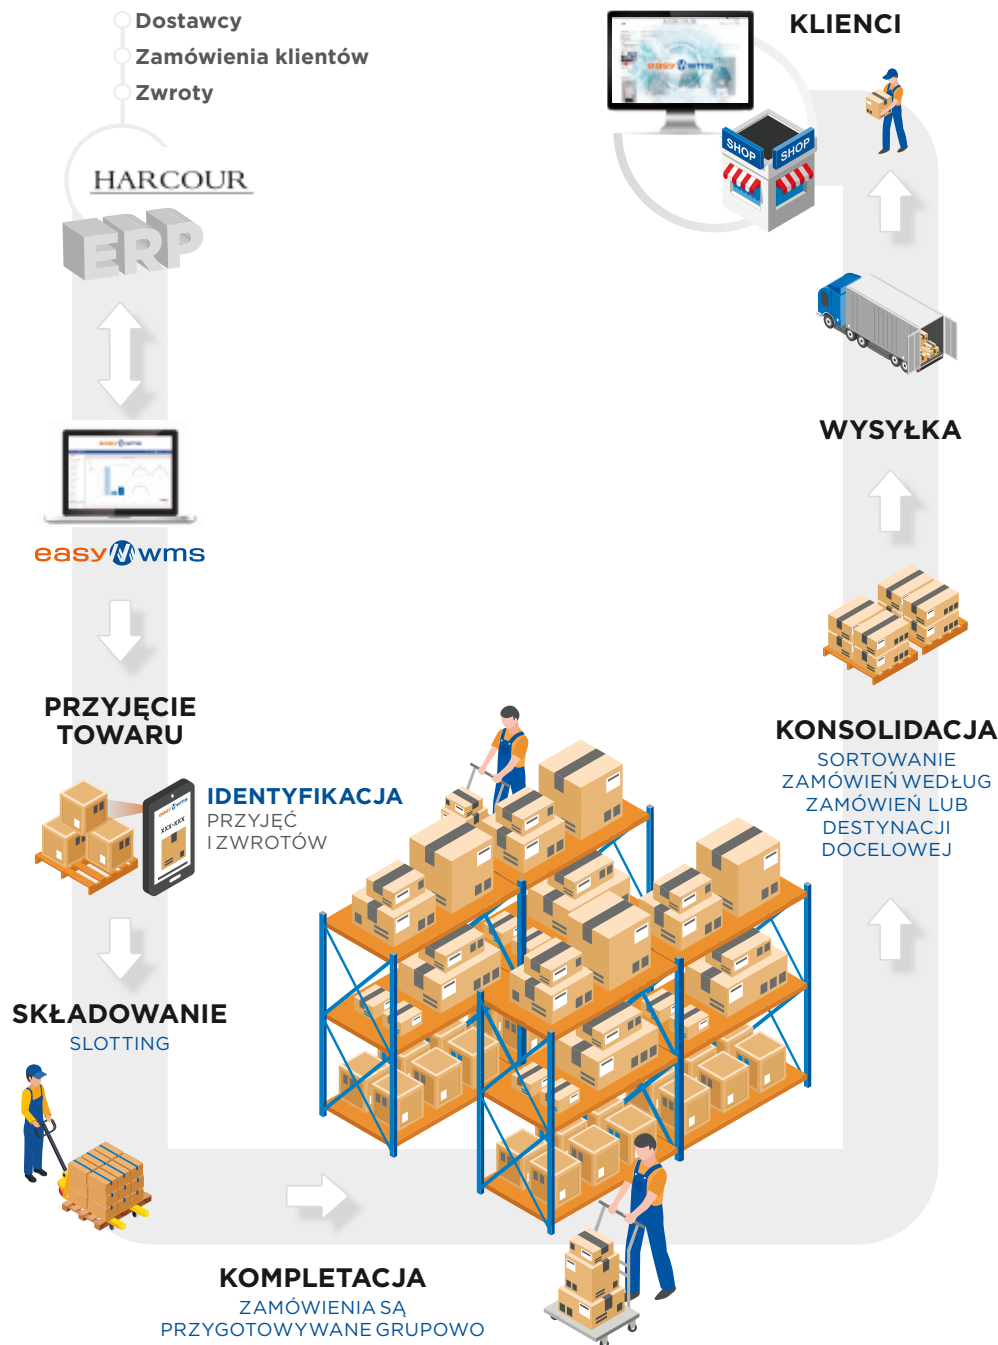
Dostawcy
Zamówienia klientów
Zwroty

HARCOUR
ERP

easy wms

PRZYJĘCIE TOWARU

IDENTYFIKACJA
PRZYJĘĆ I ZWROTÓW

XXX-XXX

SKŁADOWANIE
SLOTTING

KOMPLETACJA
ZAMÓWIENIA SĄ PRZYGOTOWYWANE GRUPOWO

KLIENCI

SHOP SHOP

WYSYŁKA

KONSOLIDACJA
SORTOWANIE ZAMÓWIEŃ WEDŁUG ZAMÓWIEŃ LUB DESTYNACJI DOCELOWEJ